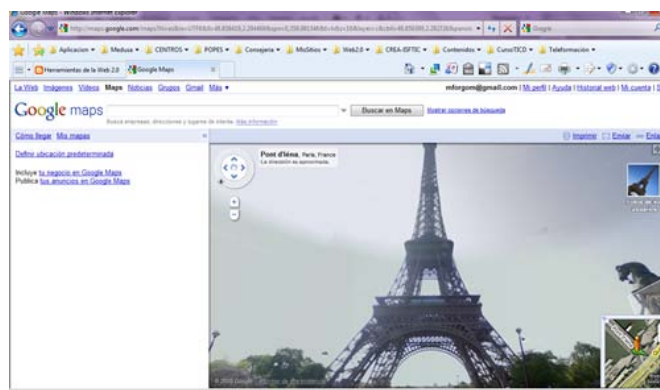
Google Maps - Windows Internet Explorer

http://maps.google.com/maps?hl=es&ie=UTF8&ll=48.858... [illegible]

Google

Aplicacion | Medusa | CENTROS | POPES | Consejeria | MisSitios | Web2.0 | CREA-ISFTIC | Contenidos | CursoTICD | Teleformación

Herramientas de la Web 2.0 | Google Maps

La Web Imágenes Videos Maps Noticias Grupos Gmail Más

mforgom@gmail.com | Mi perfil | Ayuda | Historial web | Mi cuenta | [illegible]

Google maps

Buscar en Maps

Mostrar opciones de búsqueda

Busca empresas, direcciones y lugares de interés. Más información

Cómo llegar Mis mapas

Imprimir Enviar Enlazar

Definir ubicación predeterminada

Incluye tu negocio en Google Maps
Publica tus anuncios en Google Maps

Pont d'Iéna, Paris, France
La dirección es aproximada.